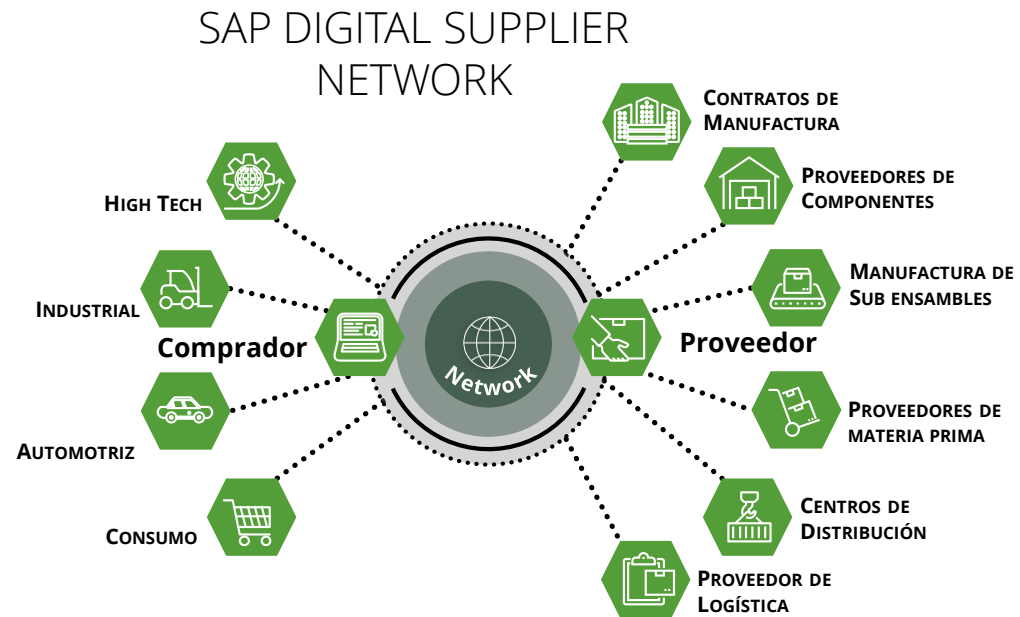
SAP DIGITAL SUPPLIER NETWORK

High Tech

Industrial

Comprador

Automotriz

Consumo

Network

Contratos de Manufactura

Proveedores de Componentes

Manufactura de Sub ensambles

Proveedor

Proveedores de materia prima

Centros de Distribución

Proveedor de Logística